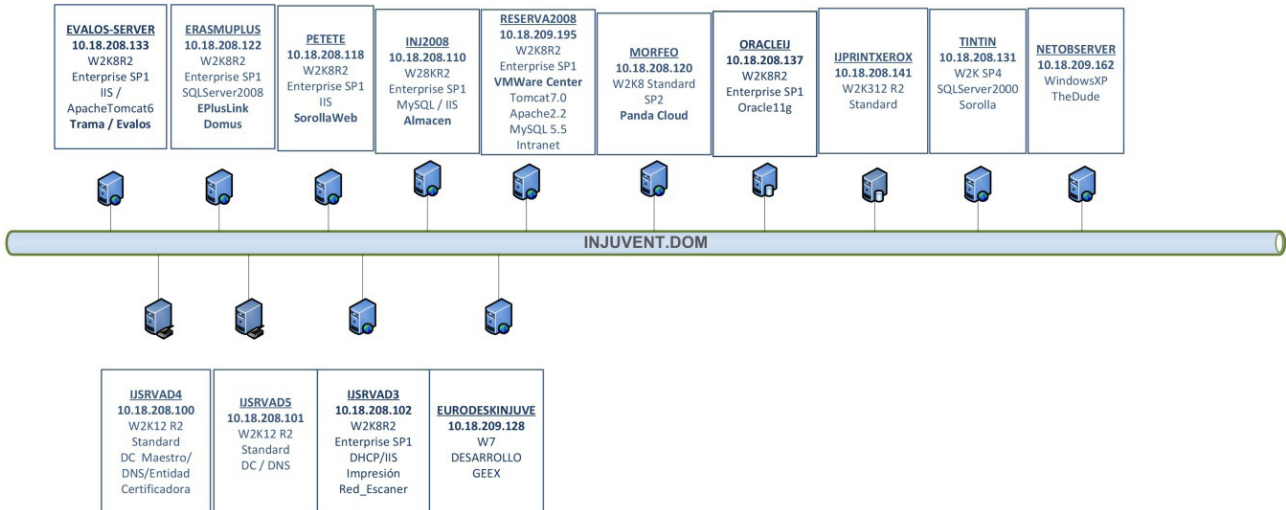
EVALOS-SERVER
10.18.208.133
W2K8R2
Enterprise SP1
IIS /
ApacheTomcat6
Trama / Evalos

ERASMUPLUS
10.18.208.122
W2K8R2
Enterprise SP1
SQLServer2008
EPlusLink
Domus

PETETE
10.18.208.118
W2K8R2
Enterprise SP1
IIS
SorollaWeb

INJ2008
10.18.208.110
W28KR2
Enterprise SP1
MySQL / IIS
Almacen

RESERVA2008
10.18.209.195
W2K8R2
Enterprise SP1
VMWare Center
Tomcat7.0
Apache2.2
MySQL 5.5
Intranet

MORFEO
10.18.208.120
W2K8 Standard
SP2
Panda Cloud

ORACLEIJ
10.18.208.137
W2K8R2
Enterprise SP1
Oracle11g

IJPRINTXEROX
10.18.208.141
W2K312 R2
Standard

TINTIN
10.18.208.131
W2K SP4
SQLServer2000
Sorolla

NETOBSERVER
10.18.209.162
WindowsXP
TheDude

INJUVENT.DOM

IJSRVAD4
10.18.208.100
W2K12 R2
Standard
DC Maestro/
DNS/Entidad
Certificadora

IJSRVAD5
10.18.208.101
W2K12 R2
Standard
DC / DNS

IJSRVAD3
10.18.208.102
W2K8R2
Enterprise SP1
DHCP/IIS
Impresión
Red_Escaner

EURODESKINJUVE
10.18.209.128
W7
DESARROLLO
GEEX